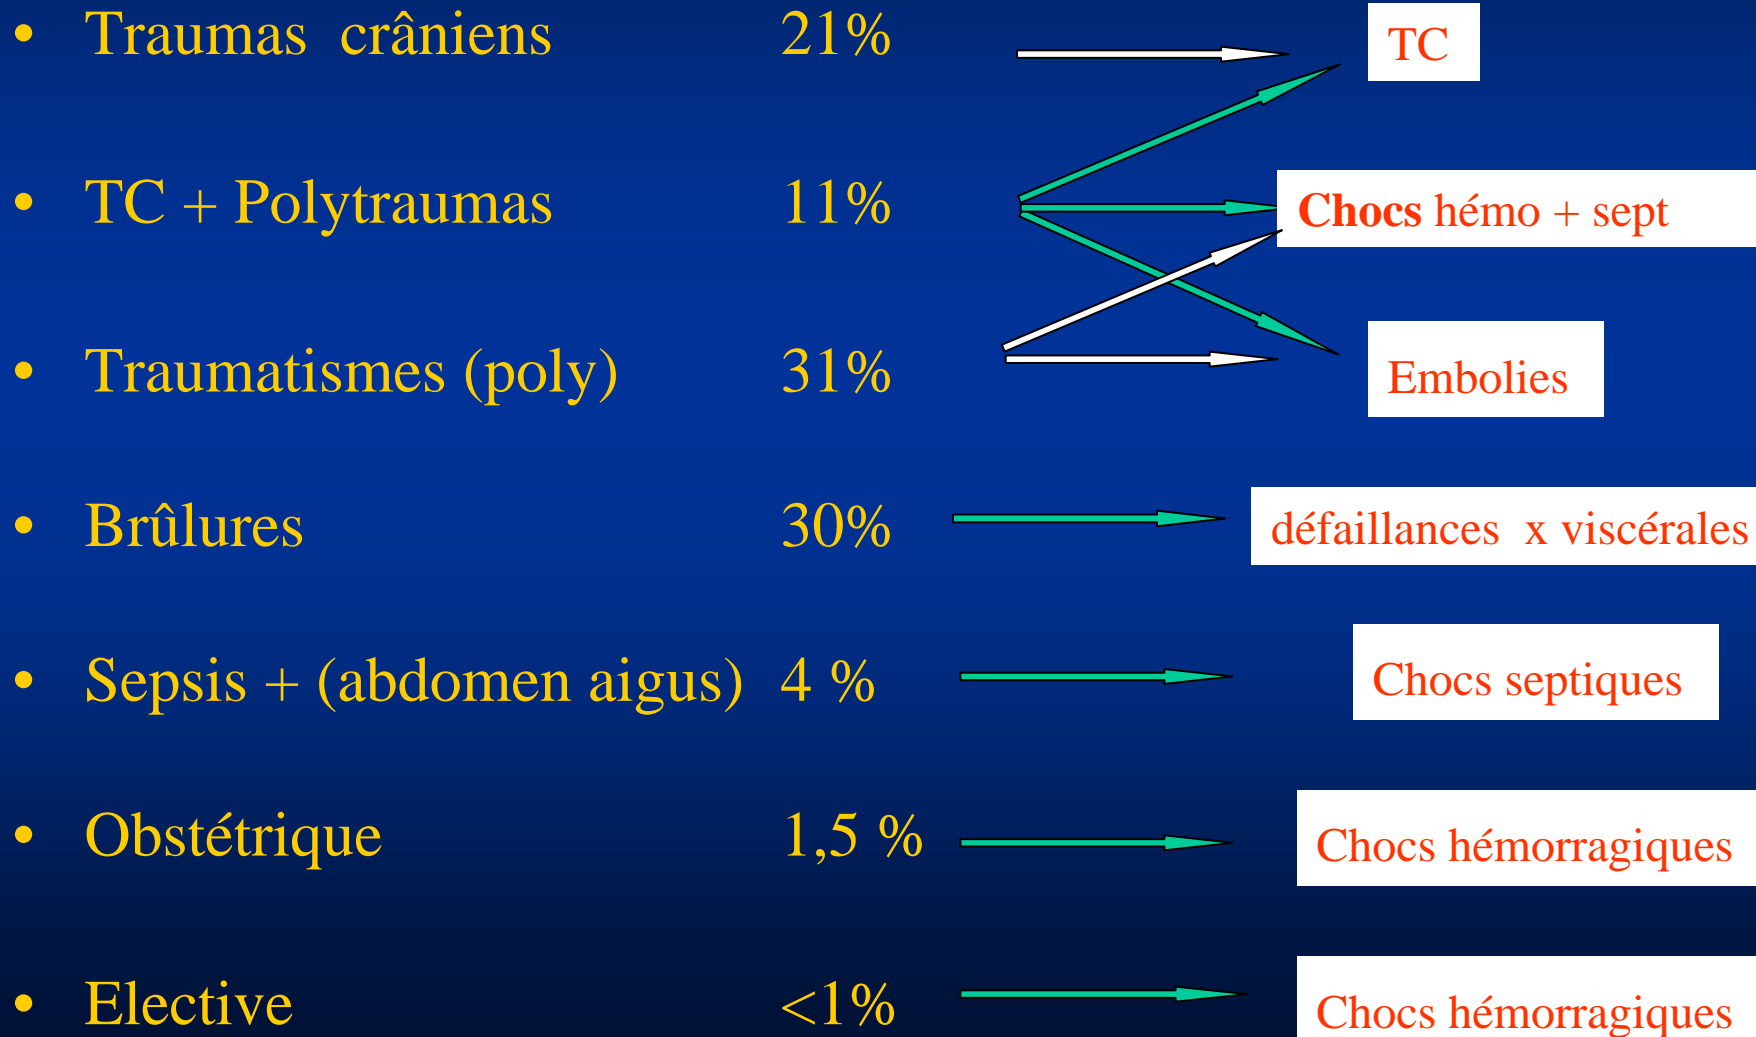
• Traumas crâniens 21%

• TC + Polytraumas 11%

• Traumatismes (poly) 31%

• Brûlures 30%

• Sepsis + (abdomen aigus) 4 %

• Obstétrique 1,5 %

• Elective <1%

TC

Chocs hémo + sept

Embolies

défaillances x viscérales

Chocs septiques

Chocs hémorragiques

Chocs hémorragiques